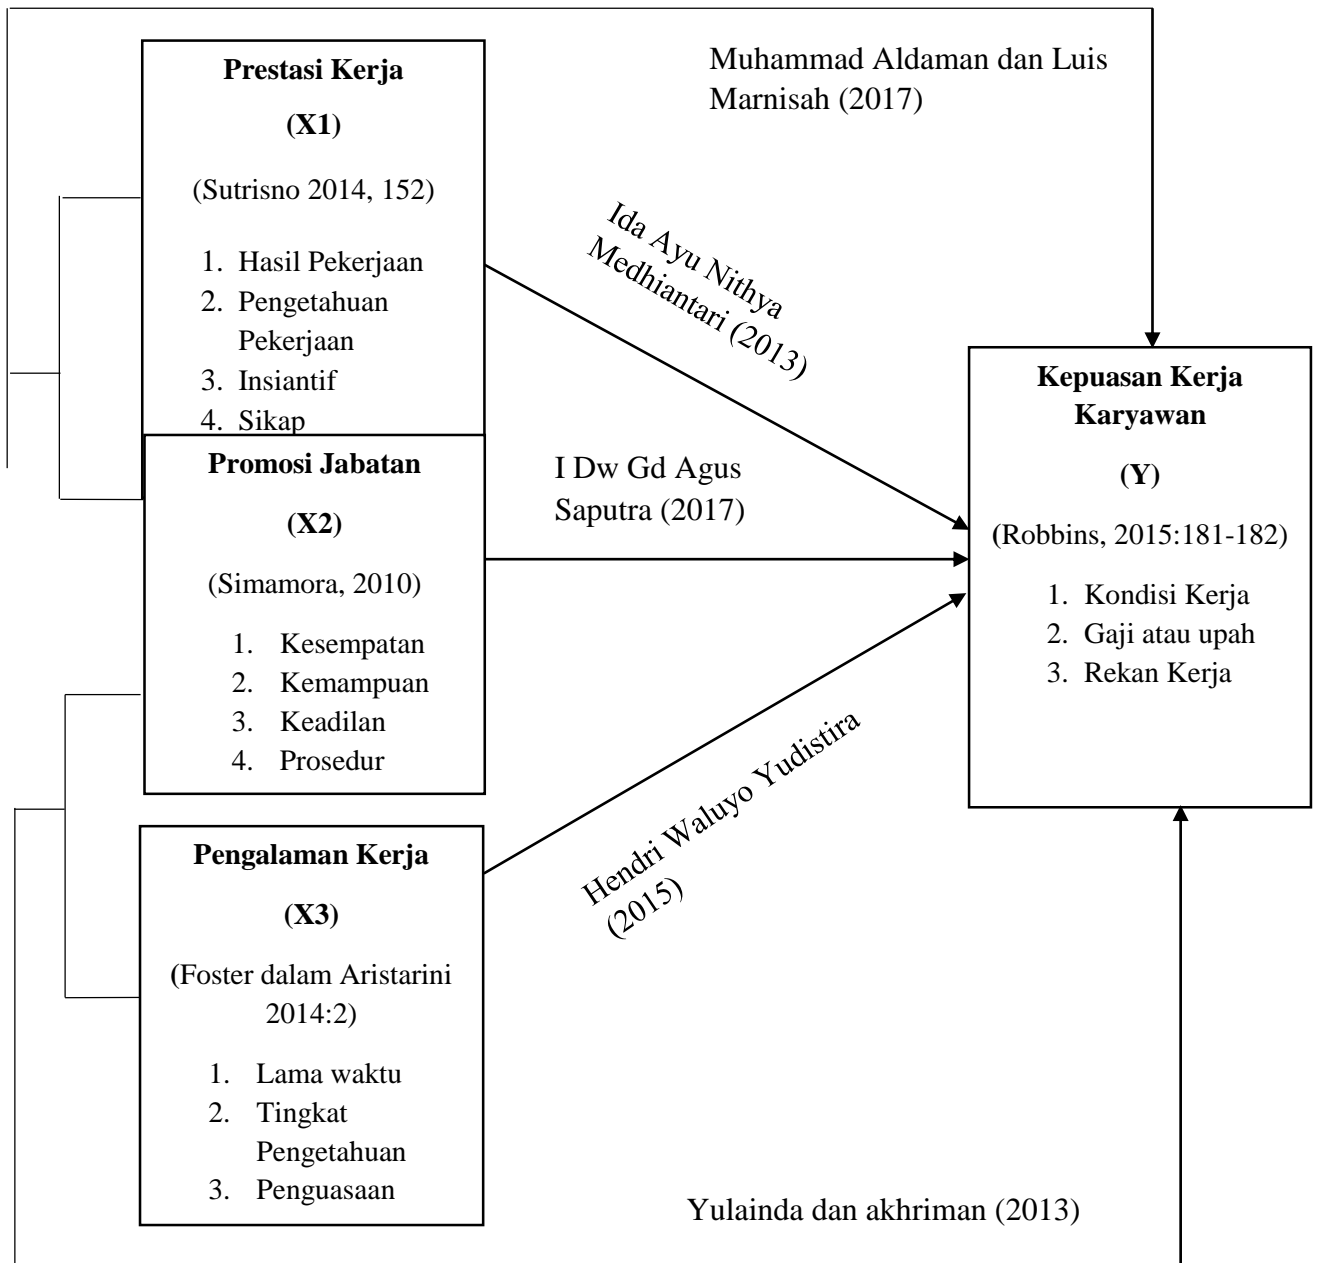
Prestasi Kerja

(X1)

(Sutrisno 2014, 152)

1. Hasil Pekerjaan
2. Pengetahuan Pekerjaan
3. Insiantif
4. Sikap

Muhammad Aldaman dan Luis Marnisah (2017)

Ida Ayu Nithya Medhiantari (2013)

Promosi Jabatan

(X2)

(Simamora, 2010)

1. Kesempatan
2. Kemampuan
3. Keadilan
4. Prosedur

I Dw Gd Agus Saputra (2017)

Kepuasan Kerja Karyawan

(Y)

(Robbins, 2015:181-182)

1. Kondisi Kerja
2. Gaji atau upah
3. Rekan Kerja

Hendri Waluyo Yudistira (2015)

Pengalaman Kerja

(X3)

(Foster dalam Aristarini 2014:2)

1. Lama waktu
2. Tingkat Pengetahuan
3. Penguasaan

Yulainda dan akhriman (2013)